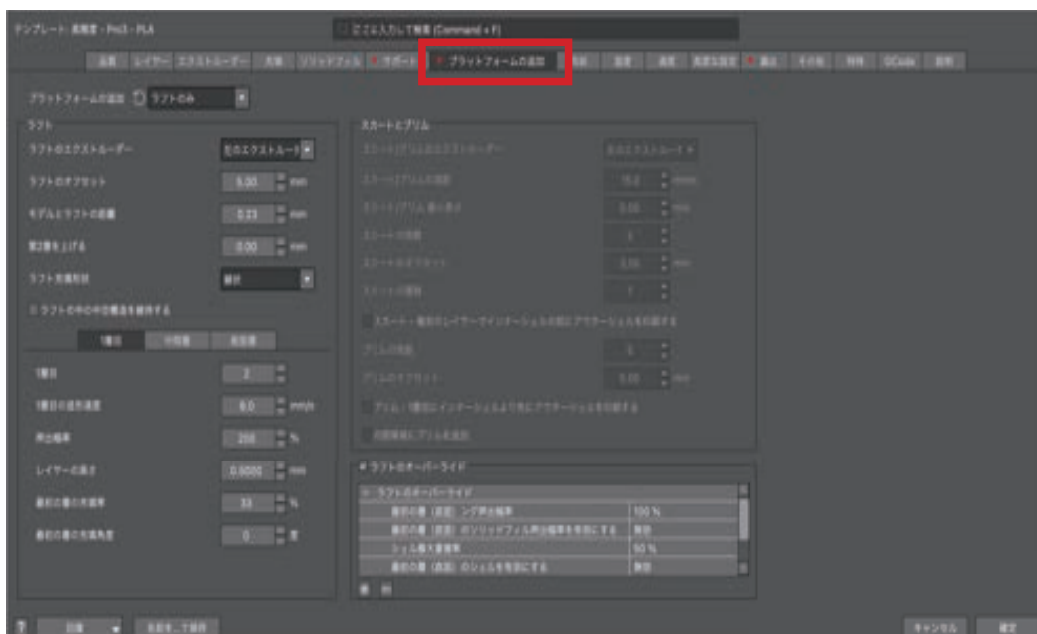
テンプレート: 高精度 - Pro3 - PLA

ここに入力して検索 (Command + F)

品質 レイヤー エクストルーダー 充填 ソリッドフィル サポート プラットフォームの追加 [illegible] 温度 速度 高度な設定 冷却 その他 特殊 GCode 説明

プラットフォームの追加 ラフトのみ

ラフト

ラフトのエクストルーダー 左のエクストルーダー

ラフトのオフセット 5.00 mm

モデルとラフトの距離 0.23 mm

第2層を上げる 0.00 mm

ラフト充填形状 線形

ラフトの中の中空構造を維持する

1層目 中間層 最後層

1層目 2

1層目の送り速度 8.0 mm/s

押出幅率 200 %

レイヤーの高さ 0.6000 mm

最初の層の充填率 33 %

最初の層の充填角度 0 度

スカートとブリム

スカート/ブリムのエクストルーダー 左のエクストルーダー

スカート/ブリムの速度 15.0 mm/s

スカート/ブリム 厚さ 0.00 mm

スカートの層数 1

スカートのオフセット 2.00 mm

スカートの周数 1

スカート・層別のレイヤーでインターフェースの前にアウターシェルを印刷する

ブリムの周数 0

ブリムのオフセット 0.00 mm

ブリム・1層目にインターフェースより先にアウターシェルを印刷する

内部領域にブリムを追加

ラフトのオーバーライド

ラフトのオーバーライド

最初の層 (底面) シグ押出幅率 100 %

最初の層 (底面) のソリッドフィル押出幅率を有効にする 無効

シェル最大重複率 50 %

最初の層 (底面) のシェルを有効にする 無効

日本 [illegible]

キャンセル 確定